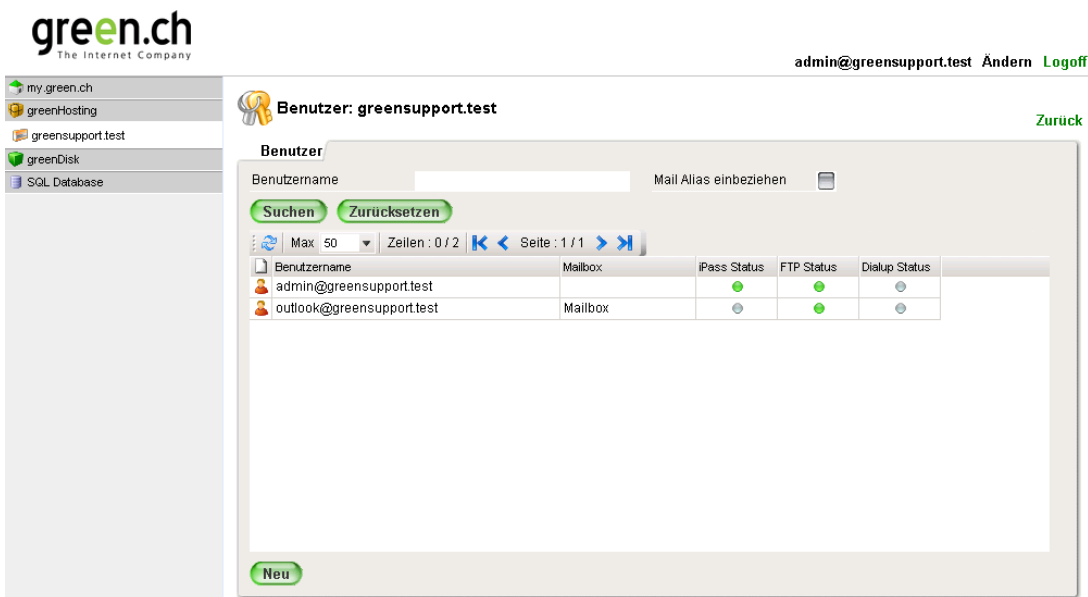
green.ch
The Internet Company

admin@greensupport.test Ändern Logoff

my.green.ch
greenHosting
greensupport.test
greenDisk
SQL Database

Benutzer: greensupport.test

Zurück

Benutzer

Benutzername

Mail Alias einbeziehen

Suchen Zurücksetzen

Max 50 Zeilen : 0 / 2 Seite : 1 / 1

| Benutzername | Mailbox | iPass Status | FTP Status | Dialup Status |
|---|---|---|---|---|
| admin@greensupport.test | | | | |
| outlook@greensupport.test | Mailbox | | | |

Neu